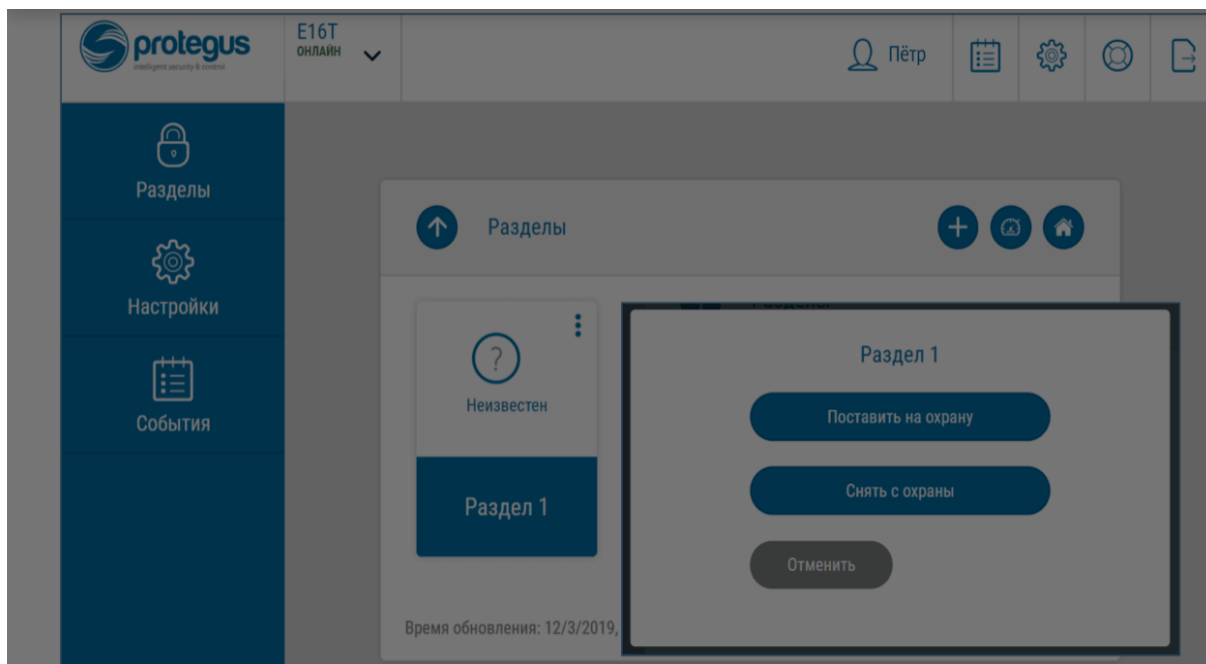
protegus
intelligent security & control

E16T
ОНЛАЙН

Пётр

Разделы

Настройки

События

Разделы

Неизвестен

Раздел 1

Раздел 1

Поставить на охрану

Снять с охраны

Отменить

Время обновления: 12/3/2019,